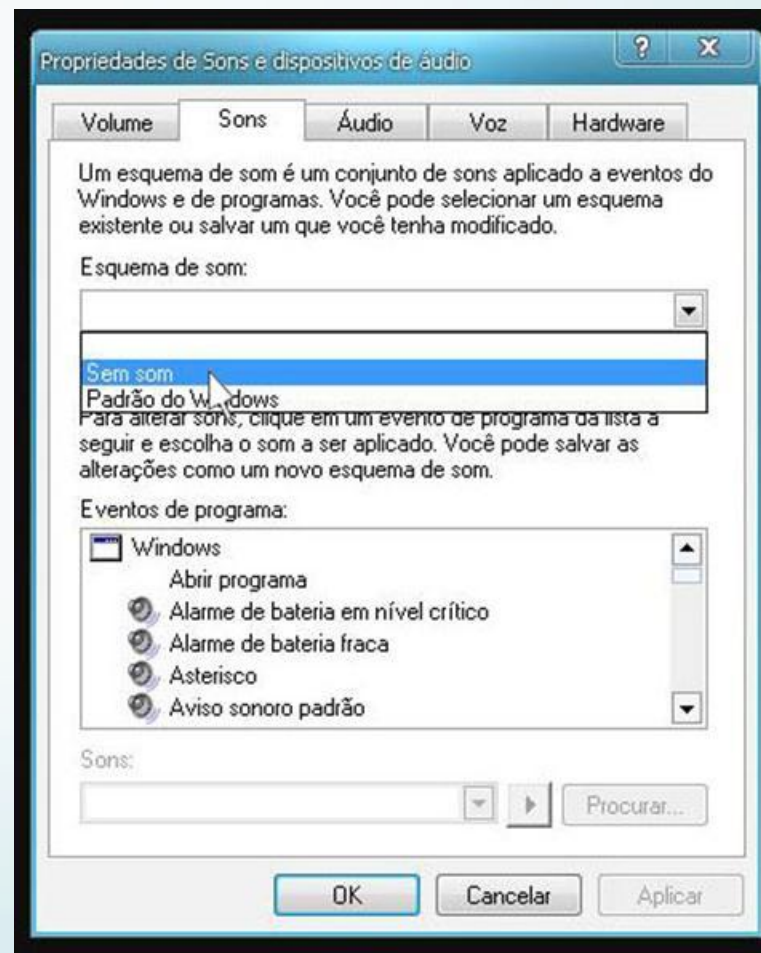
Propriedades de Sons e dispositivos de áudio

?

X

Volume

Sons

Áudio

Voz

Hardware

Um esquema de som é um conjunto de sons aplicado a eventos do Windows e de programas. Você pode selecionar um esquema existente ou salvar um que você tenha modificado.

Esquema de som:

Sem som

Padrão do W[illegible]dows

Para alterar sons, clique em um evento de programa da lista a seguir e escolha o som a ser aplicado. Você pode salvar as alterações como um novo esquema de som.

Eventos de programa:

Windows

Abrir programa

Alarme de bateria em nível crítico

Alarme de bateria fraca

Asterisco

Aviso sonoro padrão

Sons:

Procurar...

OK

Cancelar

Aplicar